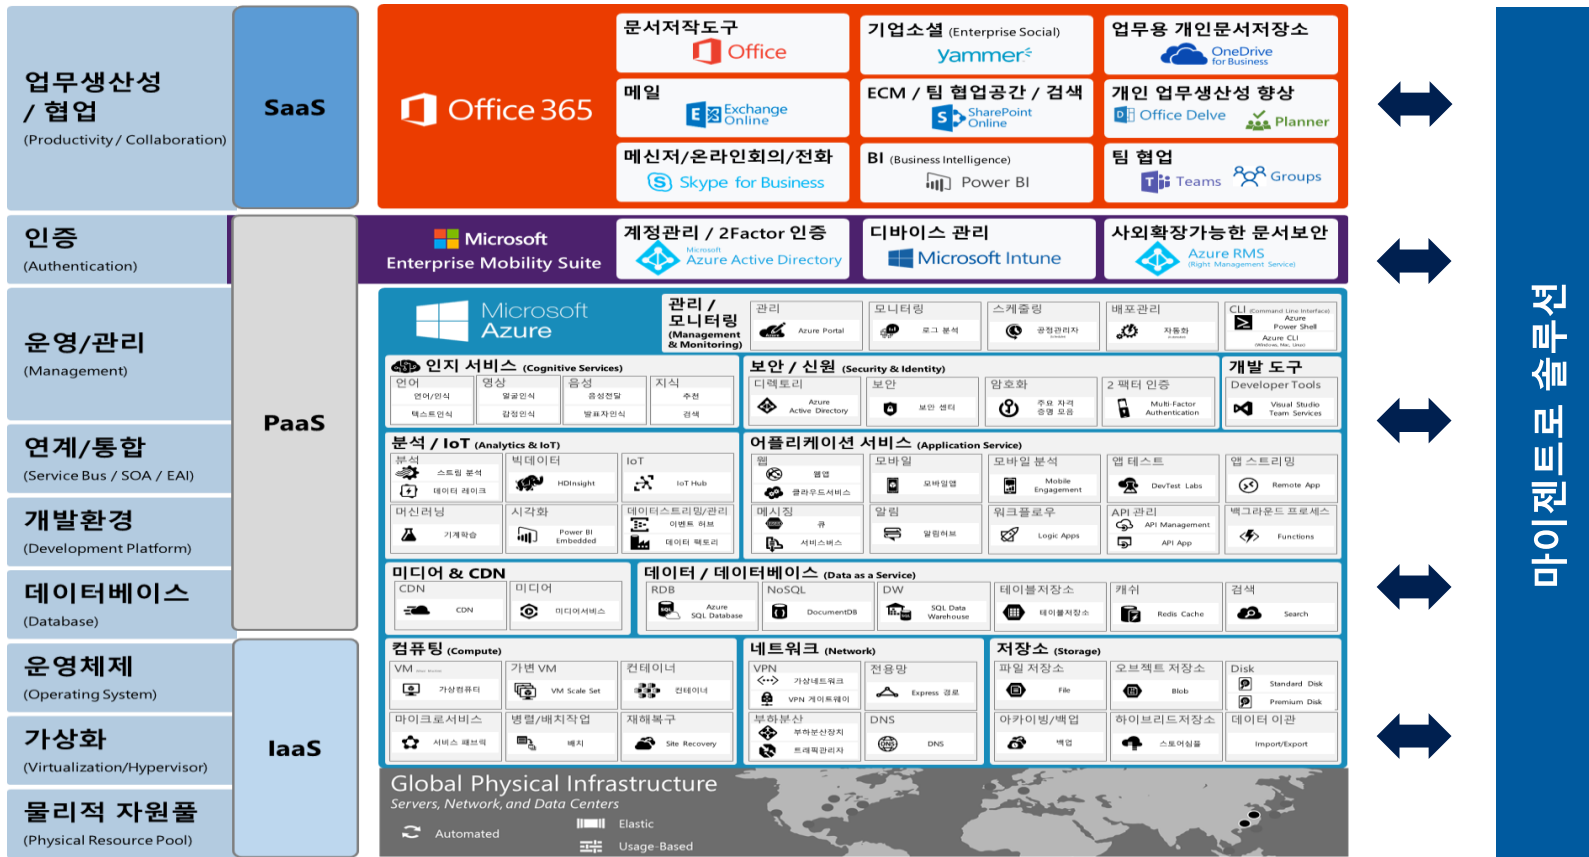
업무생산성 / 협업
(Productivity / Collaboration)

인증
(Authentication)

운영/관리
(Management)

연계/통합
(Service Bus / SOA / EAI)

개발환경
(Development Platform)

데이터베이스
(Database)

운영체제
(Operating System)

가상화
(Virtualization/Hypervisor)

물리적 자원풀
(Physical Resource Pool)

SaaS

PaaS

IaaS

Office 365

문서저작도구
Office

기업소셜 (Enterprise Social)
yammer

업무용 개인문서저장소
OneDrive for Business

메일
Exchange Online

ECM / 팀 협업공간 / 검색
SharePoint Online

개인 업무생산성 향상
Office Delve
Planner

메신저/온라인회의/전화
Skype for Business

BI (Business Intelligence)
Power BI

팀 협업
Teams
Groups

Microsoft Enterprise Mobility Suite

계정관리 / 2Factor 인증
Microsoft Azure Active Directory

디바이스 관리
Microsoft Intune

사외확장가능한 문서보안
Azure RMS (Right Management Service)

Microsoft Azure

관리 / 모니터링 (Management & Monitoring)

관리
Azure Portal

모니터링
로그 분석

스케줄링
공정관리자

배포관리
자동화

CLI (Command Line Interface)
Azure Power Shell
Azure CLI

인지 서비스 (Cognitive Services)
언어
언어/인식
텍스트인식
영상
얼굴인식
감정인식
음성
음성전달
발화자인식
지식
추천
검색

보안 / 신원 (Security & Identity)
디렉토리
Azure Active Directory
보안
보안 센터
암호화
주요 자격 증명 모음
2 팩터 인증
Multi-Factor Authentication

개발 도구
Developer Tools
Visual Studio Team Services

분석 / IoT (Analytics & IoT)
분석
스트림 분석
데이터 레이크
빅데이터
HDInsight
IoT
IoT Hub
머신러닝
기계학습
시각화
Power BI Embedded
데이터스트리밍/관리
이벤트 허브
데이터 팩토리

어플리케이션 서비스 (Application Service)
웹
웹앱
클라우드서비스
모바일
모바일앱
모바일 분석
Mobile Engagement
앱 테스트
DevTest Labs
앱 스트리밍
Remote App
메시징
큐
서비스버스
알림
알림허브
워크플로우
Logic Apps
API 관리
API Management
API App
백그라운드 프로세스
Functions

미디어 & CDN
CDN
CDN
미디어
미디어서비스

데이터 / 데이터베이스 (Data as a Service)
RDB
Azure SQL Database
NoSQL
DocumentDB
DW
SQL Data Warehouse
테이블저장소
테이블저장소
캐쉬
Redis Cache
검색
Search

컴퓨팅 (Compute)
VM
가상컴퓨터
가변 VM
VM Scale Set
컨테이너
컨테이너
마이크로서비스
서비스 패브릭
병렬/배치작업
배치
재해복구
Site Recovery

네트워크 (Network)
VPN
가상네트워크
VPN 게이트웨이
전용망
Express 경로
부하분산
부하분산장치
트래픽관리자
DNS
DNS

저장소 (Storage)
파일 저장소
File
오브젝트 저장소
Blob
Disk
Standard Disk
Premium Disk
아카이빙/백업
백업
하이브리드저장소
스토어심플
데이터 이관
Import/Export

Global Physical Infrastructure
Servers, Network, and Data Centers
Automated
Elastic
Usage-Based

마이젠트로 솔루션